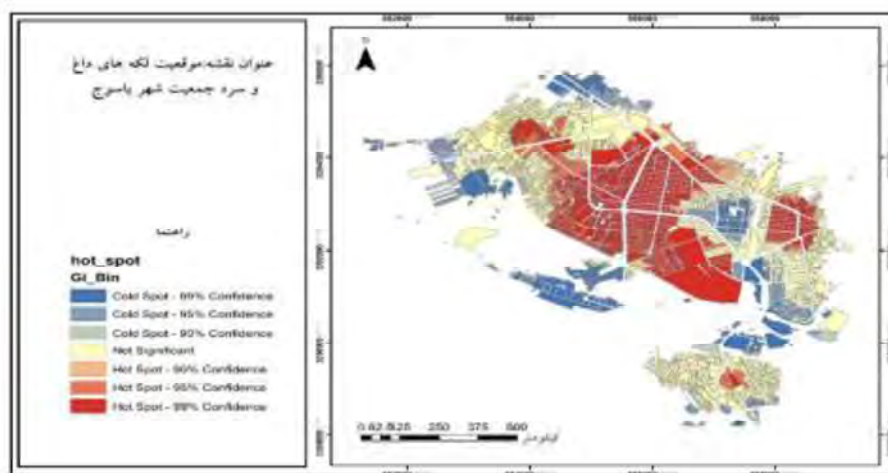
عنوان نقشه:موقعیت لکه های داغ و سرد جمعیت شهر یاسوج

راهنما

hot_spot
Gi_Bin
Cold Spot - 99% Confidence
Cold Spot - 95% Confidence
Cold Spot - 90% Confidence
Not Significant
Hot Spot - 90% Confidence
Hot Spot - 95% Confidence
Hot Spot - 99% Confidence

N

0 62.5125 250 375 500
کیلومتر

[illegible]